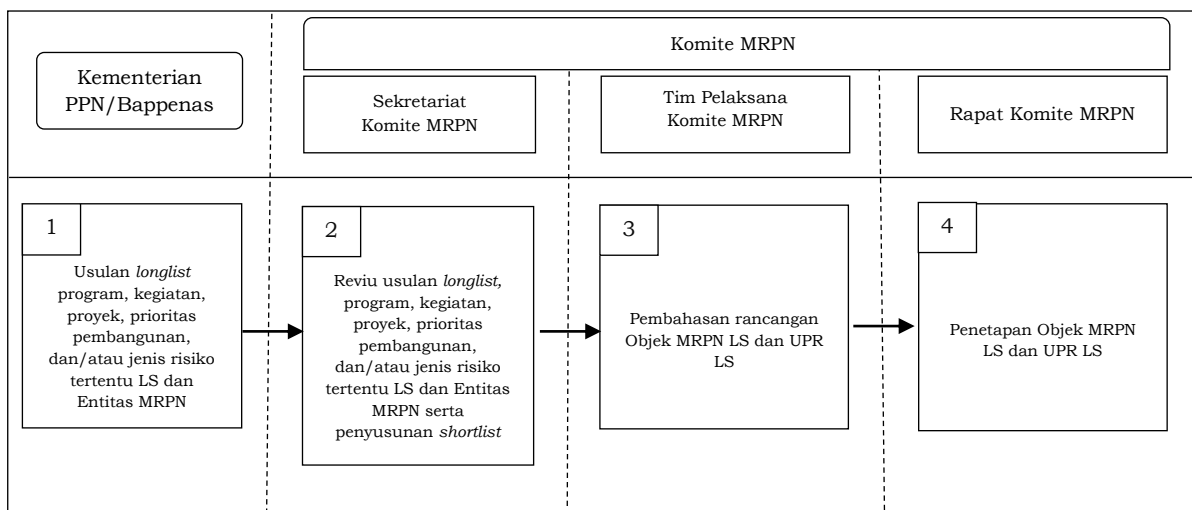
Kementerian PPN/Bappenas

Komite MRPN

Sekretariat Komite MRPN

Tim Pelaksana Komite MRPN

Rapat Komite MRPN

1

Usulan *longlist* program, kegiatan, proyek, prioritas pembangunan, dan/atau jenis risiko tertentu LS dan Entitas MRPN

2

Reviu usulan *longlist,* program, kegiatan, proyek, prioritas pembangunan, dan/atau jenis risiko tertentu LS dan Entitas MRPN serta penyusunan *shortlist*

3

Pembahasan rancangan Objek MRPN LS dan UPR LS

4

Penetapan Objek MRPN LS dan UPR LS